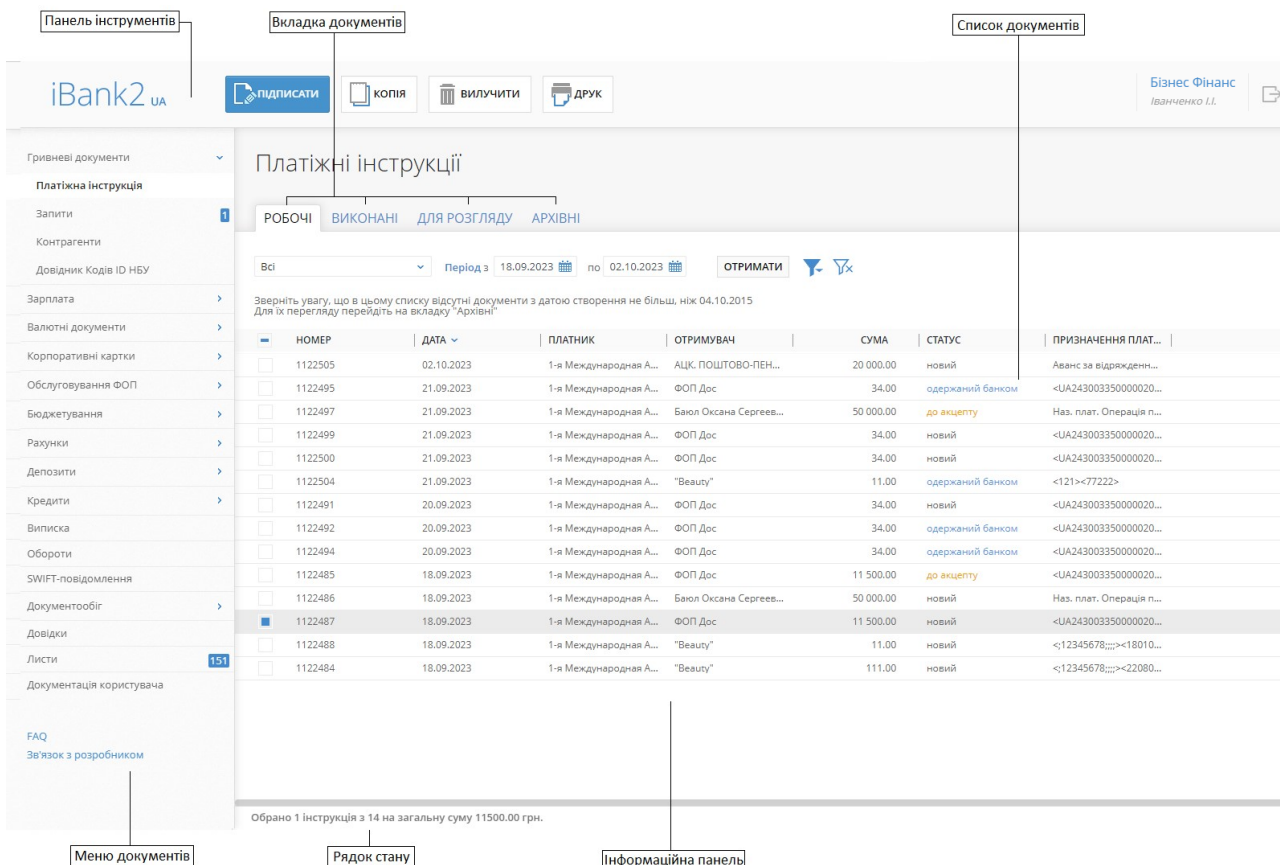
Панель інструментів

Вкладка документів

Список документів

iBank2 UA

ПІДПИСАТИ
КОПІЯ
ВИЛУЧИТИ
ДРУК

Бізнес Фінанс
Іванченко І.І.

Гривневі документи
Платіжна інструкція
Запити 1
Контрагенти
Довідник Кодів ID НБУ
Зарплата
Валютні документи
Корпоративні картки
Обслуговування ФОП
Бюджетування
Рахунки
Депозити
Кредити
Виписка
Обороти
SWIFT-повідомлення
Документообіг
Довідки
Листи 151
Документація користувача

FAQ
Зв'язок з розробником

Платіжні інструкції

РОБОЧІ ВИКОНАНІ ДЛЯ РОЗГЛЯДУ АРХІВНІ

Всі
Період з 18.09.2023 по 02.10.2023 ОТРИМАТИ

Зверніть увагу, що в цьому списку відсутні документи з датою створення не більш, ніж 04.10.2015
Для їх перегляду перейдіть на вкладку "Архівні"

| | НОМЕР | ДАТА | ПЛАТНИК | ОТРИМУВАЧ | СУМА | СТАТУС | ПРИЗНАЧЕННЯ ПЛАТ... |
|---|---|---|---|---|---|---|---|
| | 1122505 | 02.10.2023 | 1-я Международная А... | АЦК. ПОШТОВО-ПЕН... | 20 000.00 | новий | Аванс за відрядженн... |
| | 1122495 | 21.09.2023 | 1-я Международная А... | ФОП Дос | 34.00 | одержаний банком | <UA243003350000020... |
| | 1122497 | 21.09.2023 | 1-я Международная А... | Баюл Оксана Сергеев... | 50 000.00 | до акцепту | Наз. плат. Операція п... |
| | 1122499 | 21.09.2023 | 1-я Международная А... | ФОП Дос | 34.00 | новий | <UA243003350000020... |
| | 1122500 | 21.09.2023 | 1-я Международная А... | ФОП Дос | 34.00 | новий | <UA243003350000020... |
| | 1122504 | 21.09.2023 | 1-я Международная А... | "Beauty" | 11.00 | одержаний банком | <121><77222> |
| | 1122491 | 20.09.2023 | 1-я Международная А... | ФОП Дос | 34.00 | новий | <UA243003350000020... |
| | 1122492 | 20.09.2023 | 1-я Международная А... | ФОП Дос | 34.00 | одержаний банком | <UA243003350000020... |
| | 1122494 | 20.09.2023 | 1-я Международная А... | ФОП Дос | 34.00 | одержаний банком | <UA243003350000020... |
| | 1122485 | 18.09.2023 | 1-я Международная А... | ФОП Дос | 11 500.00 | до акцепту | <UA243003350000020... |
| | 1122486 | 18.09.2023 | 1-я Международная А... | Баюл Оксана Сергеев... | 50 000.00 | новий | Наз. плат. Операція п... |
| | 1122487 | 18.09.2023 | 1-я Международная А... | ФОП Дос | 11 500.00 | новий | <UA243003350000020... |
| | 1122488 | 18.09.2023 | 1-я Международная А... | "Beauty" | 11.00 | новий | <;12345678;;;;><18010... |
| | 1122484 | 18.09.2023 | 1-я Международная А... | "Beauty" | 111.00 | новий | <;12345678;;;;><22080... |

Обрано 1 інструкція з 14 на загальну суму 11500.00 грн.

Меню документів
Рядок стану
Інформаційна панель